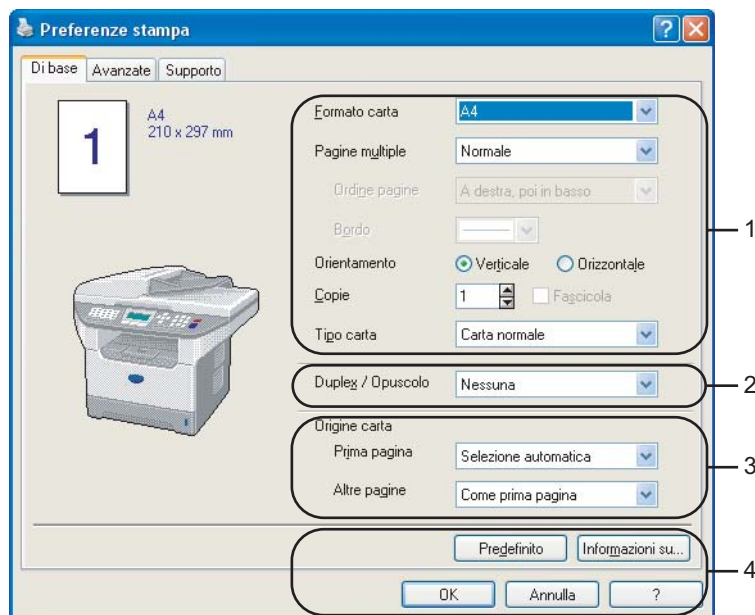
Preferenze stampa

Di base | Avanzate | Supporto

1

A4
210 x 297 mm

Formato carta | A4

Pagine multiple | Normale

Ordine pagine | A destra, poi in basso

Bordo

Orientamento | Verticale | Orizzontale

Copie | 1 | Fascicola

Tipo carta | Carta normale

Duplex / Opuscolo | Nessuna

Origine carta

Prima pagina | Selezione automatica

Altre pagine | Come prima pagina

Predefinito | Informazioni su...

OK | Annulla | ?

1

2

3

4